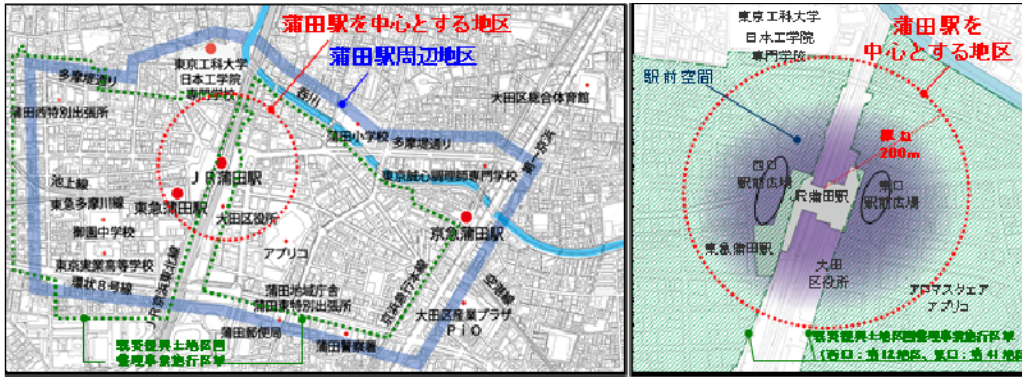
蒲田駅を中心とする地区

蒲田駅周辺地区

東京工科大学
日本工学院
専門学校

多摩堤通り

蒲田西特別出張所

呑川

蒲田小学校

大田区民総合体育館

多摩堤通り

第一京浜

JR蒲田駅

東急蒲田駅

池上線

東急多摩川線

東京誠心調理師専門学校

御園中学校

大田区役所

京急蒲田駅

東京実業高等学校

アプリコ

環状8号線

JR京浜東北線

蒲田地域庁舎
蒲田東特別出張所

京急空港線

京浜急行本線

大田区産業プラザ
PiO

蒲田郵便局

蒲田警察署

既成復興土地区画
整理事業施行区域

東京工科大学
日本工学院
専門学校

蒲田駅を
中心とする地区

駅前空間

半径
200m

西口
駅前広場

JR蒲田駅

東口
駅前広場

東急蒲田駅

大田
区役所

アロマスクエア
アプリコ

既成復興土地区画整理事業施行区域
(西口：第14地区、東口：第41地区)